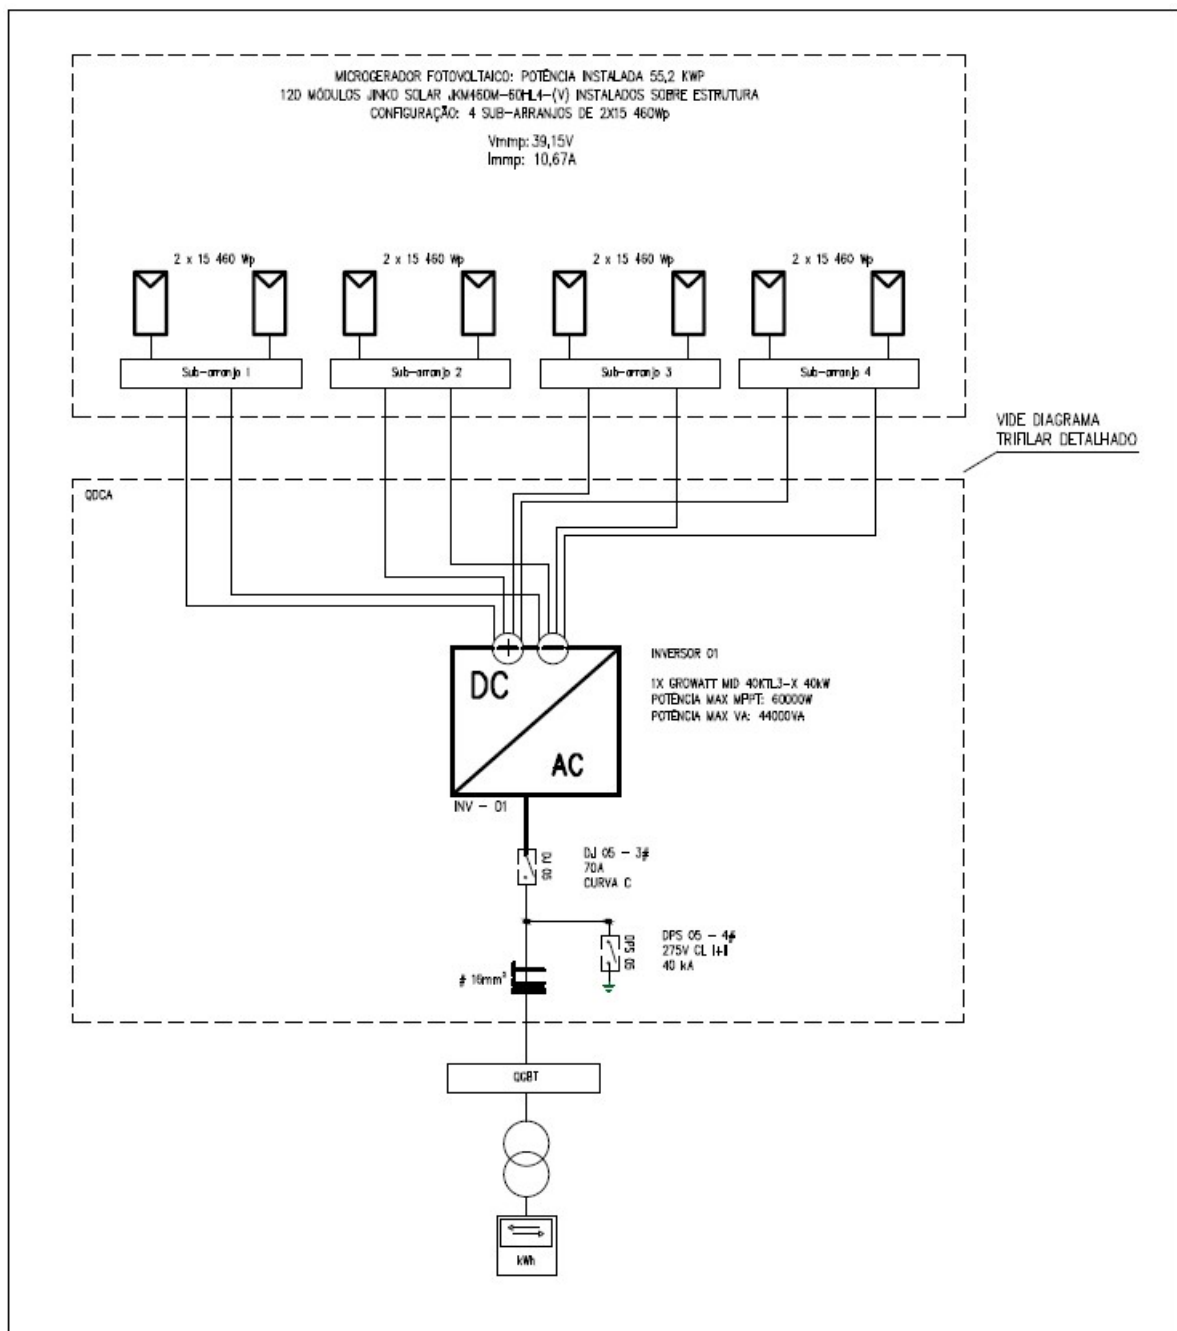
MICROGERADOR FOTOVOLTAICO: POTÊNCIA INSTALADA 55,2 KWP
120 MÓDULOS JINKO SOLAR JKM460M-60HL4-(V) INSTALADOS SOBRE ESTRUTURA
CONFIGURAÇÃO: 4 SUB-ARRANJOS DE 2X15 460Wp

Vmmp: 39,15V
Immp: 10,67A

2 x 15 460 Wp

2 x 15 460 Wp

2 x 15 460 Wp

2 x 15 460 Wp

Sub-arranjo 1

Sub-arranjo 2

Sub-arranjo 3

Sub-arranjo 4

VIDE DIAGRAMA TRIFILAR DETALHADO

QDCA

+

−

DC

AC

INV − 01

INVERSOR 01

1X GROWATT MID 40KTL3-X 40kW
POTENCIA MAX MPPT: 60000W
POTENCIA MAX VA: 44000VA

DJ 05

DJ 05 − 3#
70A
CURVA C

DPS 05

DPS 05 − 4#
275V CL I+II
40 kA

# 16mm²

QGBT

kWh